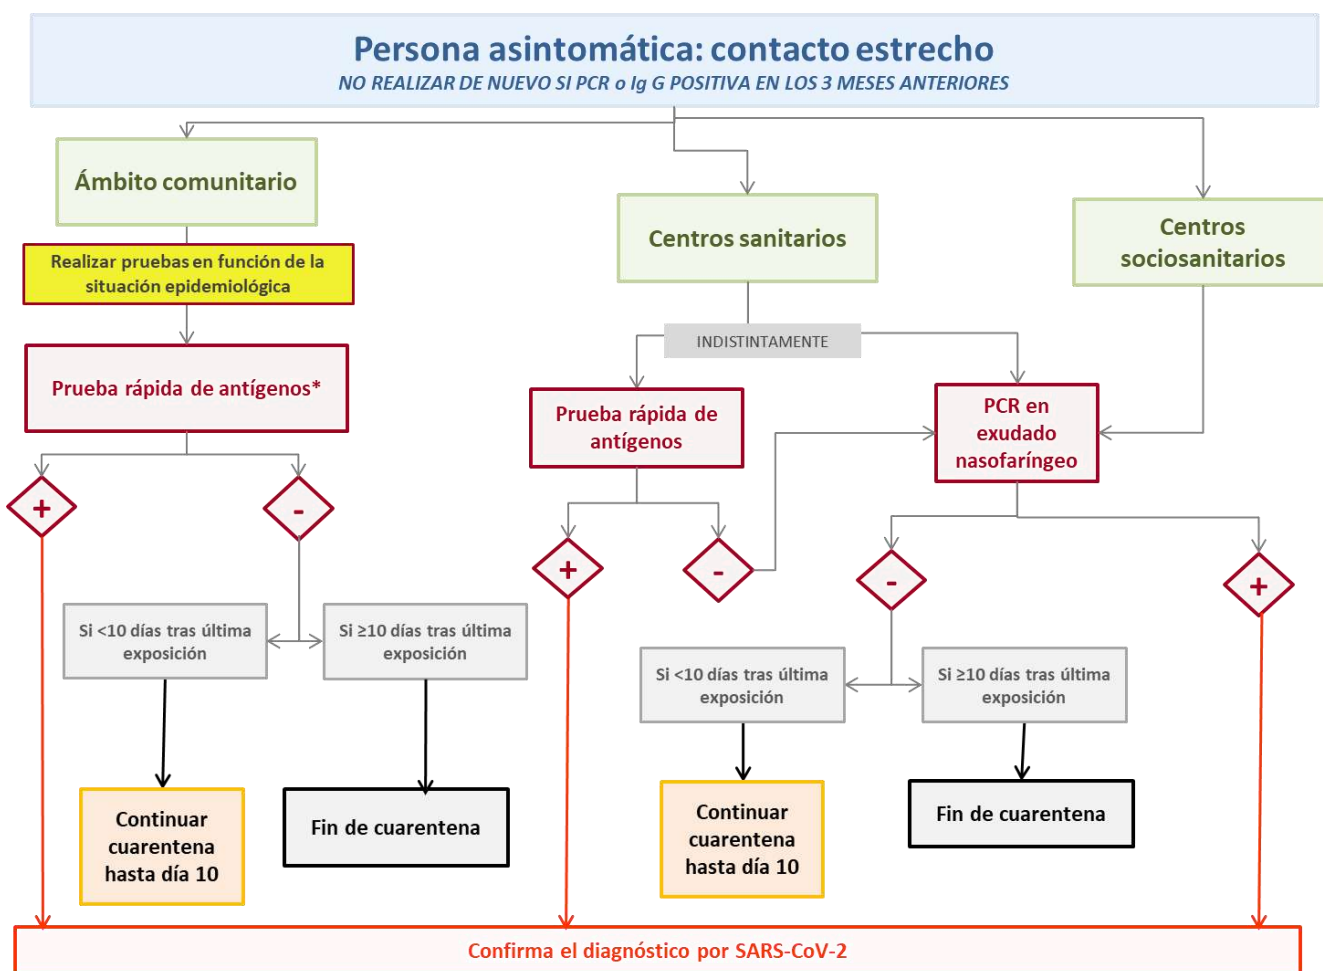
Persona asintomática: contacto estrecho
NO REALIZAR DE NUEVO SI PCR o Ig G POSITIVA EN LOS 3 MESES ANTERIORES

Ámbito comunitario

Realizar pruebas en función de la situación epidemiológica

Prueba rápida de antígenos*

+

-

Si <10 días tras última exposición

Si ≥10 días tras última exposición

Continuar cuarentena hasta día 10

Fin de cuarentena

Centros sanitarios

INDISTINTAMENTE

Prueba rápida de antígenos

+

-

Centros sociosanitarios

PCR en exudado nasofaríngeo

-

+

Si <10 días tras última exposición

Si ≥10 días tras última exposición

Continuar cuarentena hasta día 10

Fin de cuarentena

Confirma el diagnóstico por SARS-CoV-2